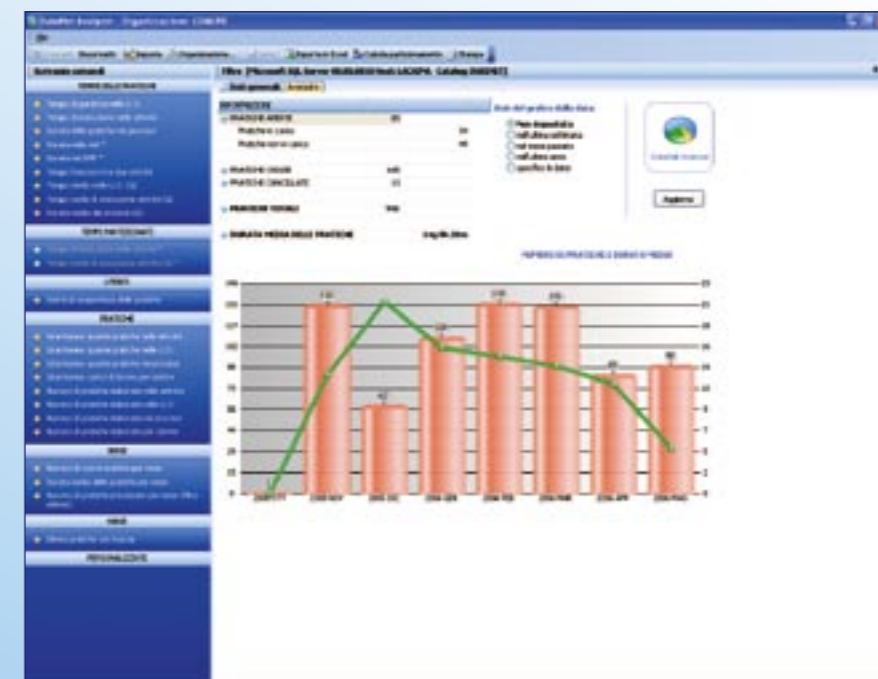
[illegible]

File

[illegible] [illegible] Esporta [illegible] Esporta in Excel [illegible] Stampa

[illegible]

Filtro: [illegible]

Dati generali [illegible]

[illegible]

PRATICHE APERTE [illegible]

Pratiche in corso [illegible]

Pratiche non in corso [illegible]

PRATICHE CHIUSE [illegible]

PRATICHE CANCELLATE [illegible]

PRATICHE TOTALI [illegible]

DURATA MEDIA DELLE PRATICHE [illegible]

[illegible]

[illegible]

Aggiorna

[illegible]

TEMPI PARTECIPANTI

LINEE

PRATICHE

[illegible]

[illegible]

PERSONALIZZATE

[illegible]